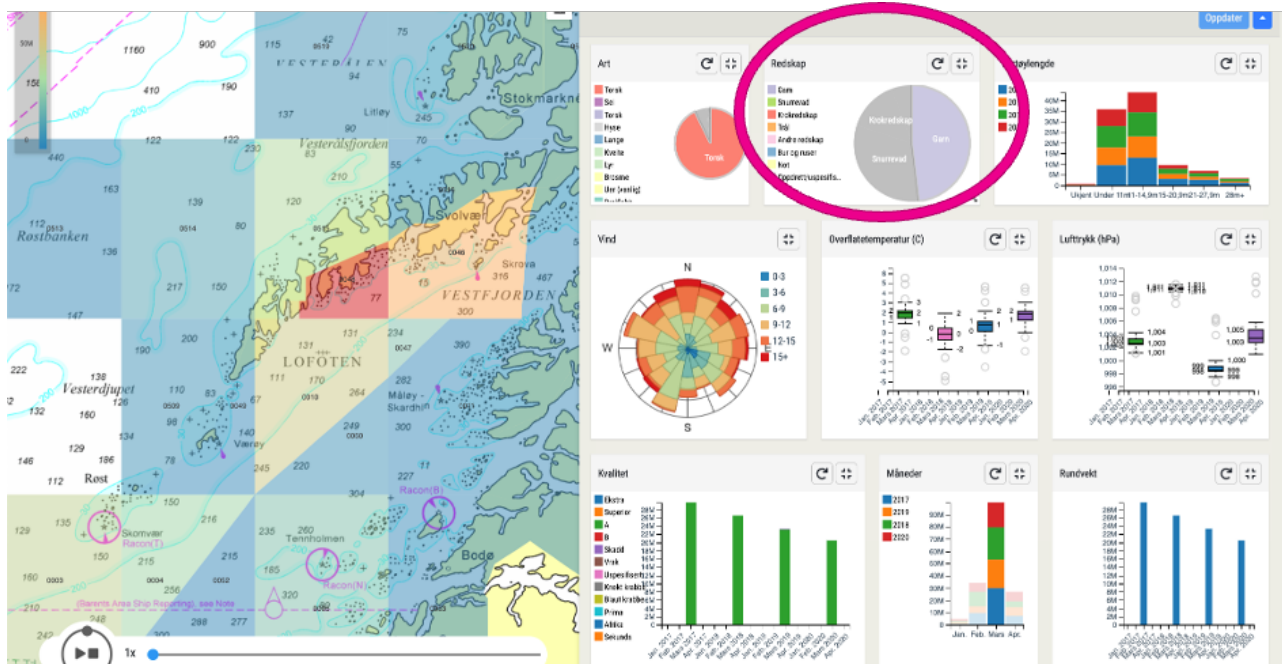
50M
150
1160
900
410
190
115
VESTERÅLEN
Stokmarknes
Litløy
245
137
122
122
230
Vesterålsfjorden
440
163
139
120
112
Røstbanken
136
0514
Svolvær
Skrova
316
467
217
150
VESTFJORDEN
172
77
300
147
131
234
LOFOTEN
390
222
190
200
111
170
0047
Vesterdjupet
110
83
264
282
Måløy - Skardhin
132
128
98
249
300
134
Værøy
146
112
186
245
Røst
227
Racon(B)
135
150
Skomvær
Racon(T)
216
235
260
Tennholmen
304
Bodø
129
215
185
Racon(N)
160
256
320
298
277
242
(Barents Area Ship Reporting), see Note
1x
Oppdater
Art
Torsk
Sei
Torsk
Hyse
Lange
Kveite
Lyr
Brosme
Uer (vanlig)
Torsk
Redskap
Garn
Snurrevad
Krokredskap
Trål
Andre redskap
Bur og ruser
Not
Oppdrett/uspesifis...
Krokredskap
Snurrevad
Garn
Fartøylengde
40M
30M
20M
10M
0
Ukjent
Under 11m
11-14,9m
15-20,9m
21-27,9m
28m+
Vind
N
W
S
0-3
3-6
6-9
9-12
12-15
15+
Overflatetemperatur (C)
Lufttrykk (hPa)
Kvalitet
Ekstra
Superior
A
B
Skadd
Vrak
Uspesifisert
Måneder
2017
2018
2019
2020
Jan.
Feb.
Mars
Apr.
Rundvekt